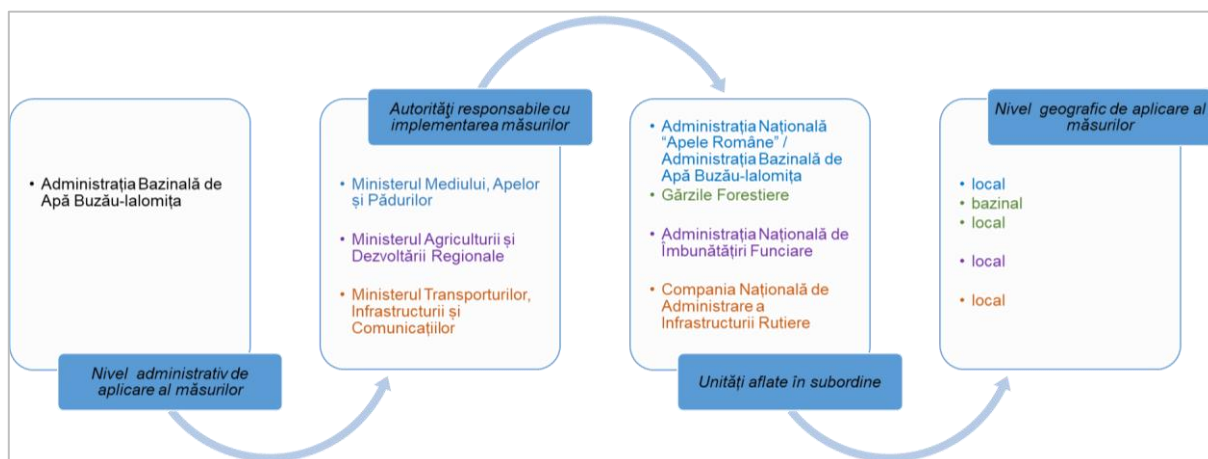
• Administrația Bazinală de Apă Buzău-Ialomița

Nivel administrativ de aplicare al măsurilor

Autorități responsabile cu implementarea măsurilor

• Ministerul Mediului, Apelor și Pădurilor

• Ministerul Agriculturii și Dezvoltării Regionale

• Ministerul Transporturilor, Infrastructurii și Comunicațiilor

• Administrația Națională "Apele Române" / Administrația Bazinală de Apă Buzău-Ialomița
• Gărzile Forestiere

• Administrația Națională de Îmbunătățiri Funciare

• Compania Națională de Administrare a Infrastructurii Rutiere

Unități aflate în subordine

Nivel geografic de aplicare al măsurilor

• local
• bazinal
• local

• local

• local